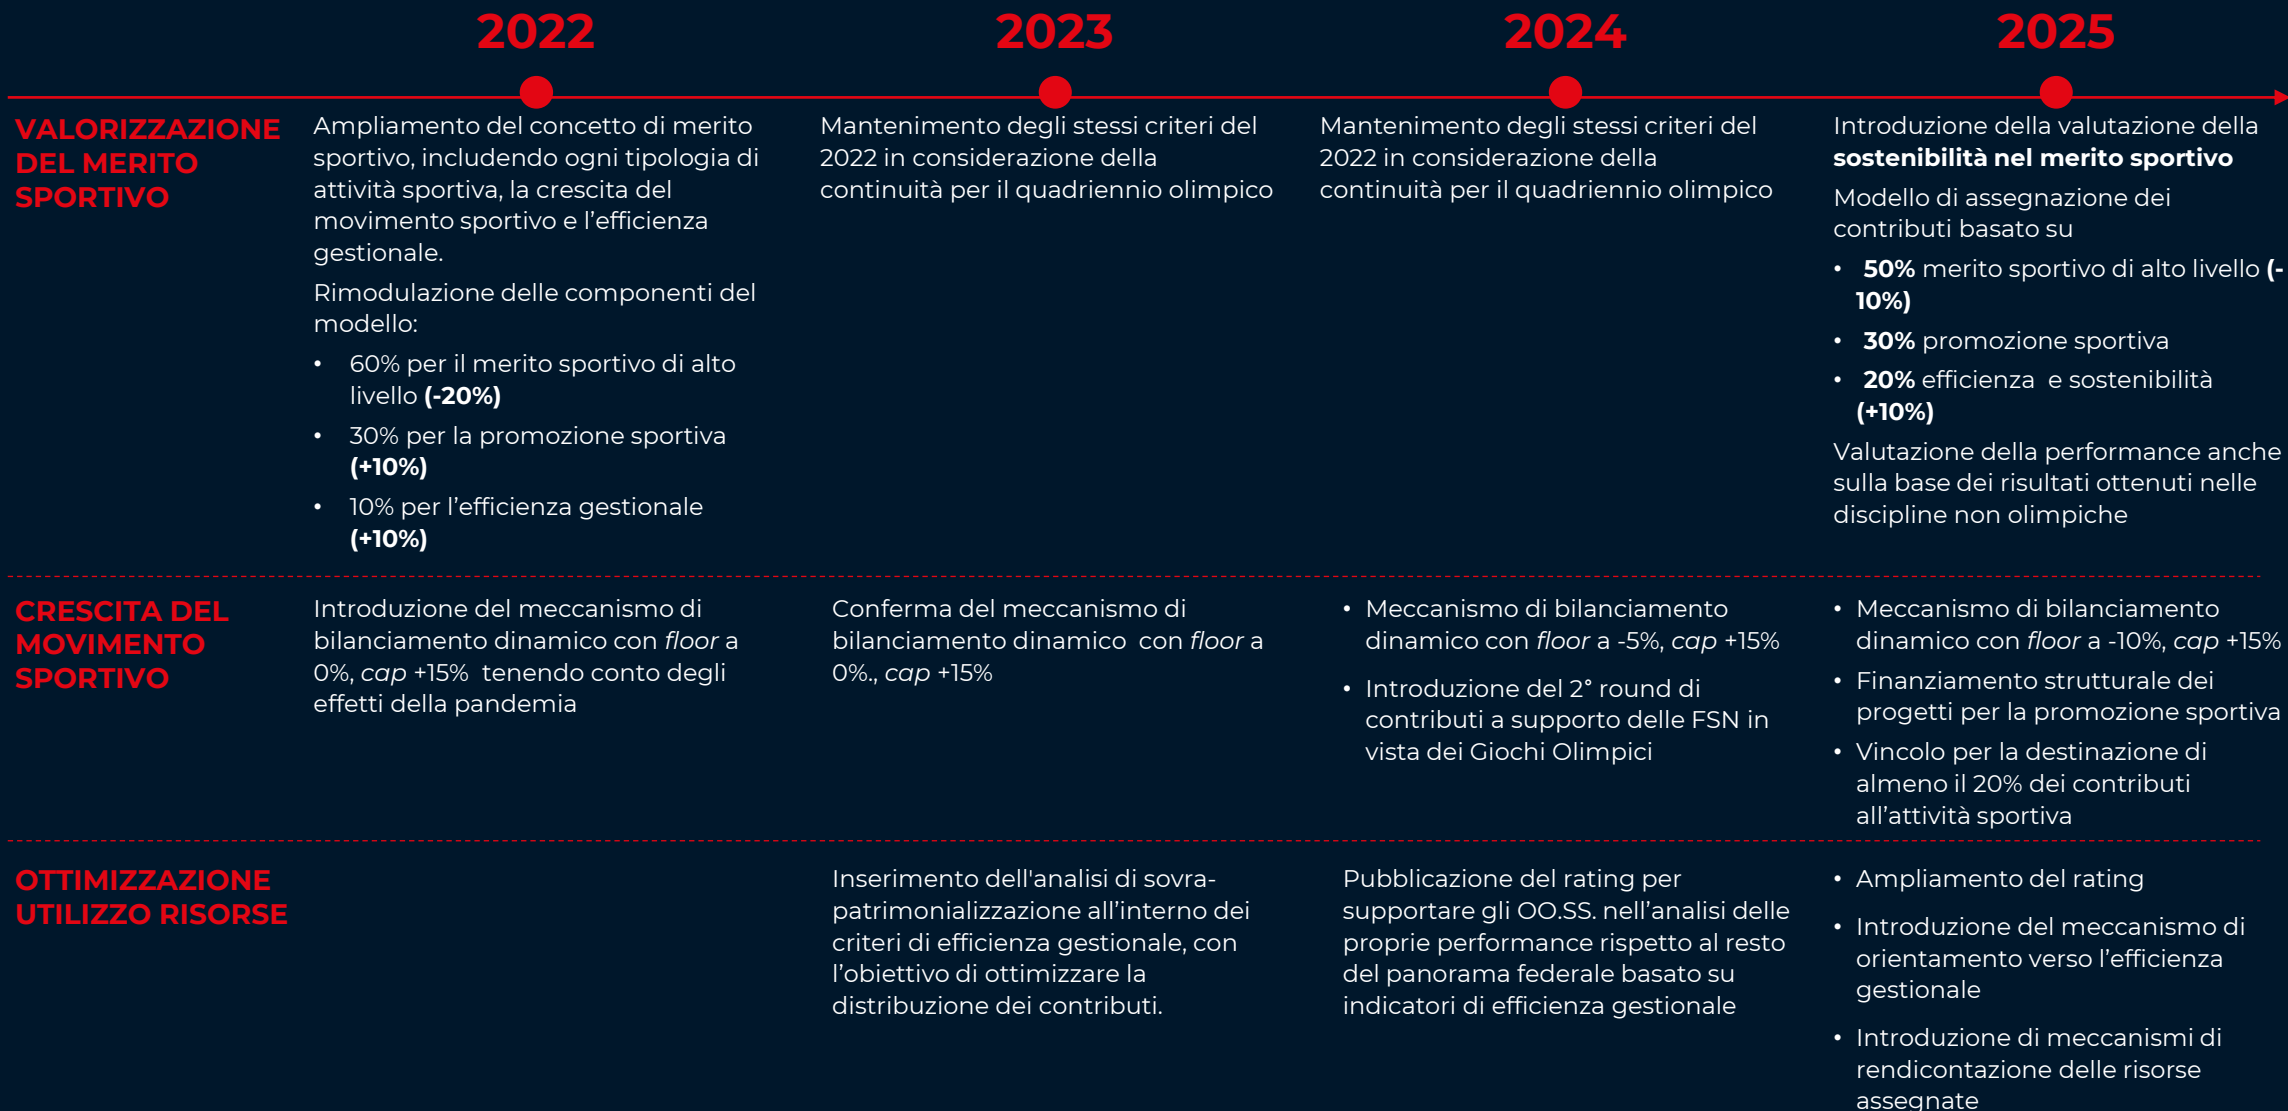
2022

2023

2024

2025

VALORIZZAZIONE DEL MERITO SPORTIVO

Ampliamento del concetto di merito sportivo, includendo ogni tipologia di attività sportiva, la crescita del movimento sportivo e l'efficienza gestionale.

Rimodulazione delle componenti del modello:

- 60% per il merito sportivo di alto livello **(-20%)**
- 30% per la promozione sportiva **(+10%)**
- 10% per l'efficienza gestionale **(+10%)**

Mantenimento degli stessi criteri del 2022 in considerazione della continuità per il quadriennio olimpico

Mantenimento degli stessi criteri del 2022 in considerazione della continuità per il quadriennio olimpico

Introduzione della valutazione della **sostenibilità nel merito sportivo**

Modello di assegnazione dei contributi basato su

- **50%** merito sportivo di alto livello **(-10%)**
- **30%** promozione sportiva
- **20%** efficienza e sostenibilità **(+10%)**

Valutazione della performance anche sulla base dei risultati ottenuti nelle discipline non olimpiche

CRESCITA DEL MOVIMENTO SPORTIVO

Introduzione del meccanismo di bilanciamento dinamico con *floor* a 0%, *cap* +15% tenendo conto degli effetti della pandemia

Conferma del meccanismo di bilanciamento dinamico con *floor* a 0%., *cap* +15%

- Meccanismo di bilanciamento dinamico con *floor* a -5%, *cap* +15%
- Introduzione del 2° round di contributi a supporto delle FSN in vista dei Giochi Olimpici

- Meccanismo di bilanciamento dinamico con *floor* a -10%, *cap* +15%
- Finanziamento strutturale dei progetti per la promozione sportiva
- Vincolo per la destinazione di almeno il 20% dei contributi all'attività sportiva

OTTIMIZZAZIONE UTILIZZO RISORSE

Inserimento dell'analisi di sovrapatrimonializzazione all'interno dei criteri di efficienza gestionale, con l'obiettivo di ottimizzare la distribuzione dei contributi.

Pubblicazione del rating per supportare gli OO.SS. nell'analisi delle proprie performance rispetto al resto del panorama federale basato su indicatori di efficienza gestionale

- Ampliamento del rating
- Introduzione del meccanismo di orientamento verso l'efficienza gestionale
- Introduzione di meccanismi di rendicontazione delle risorse assegnate